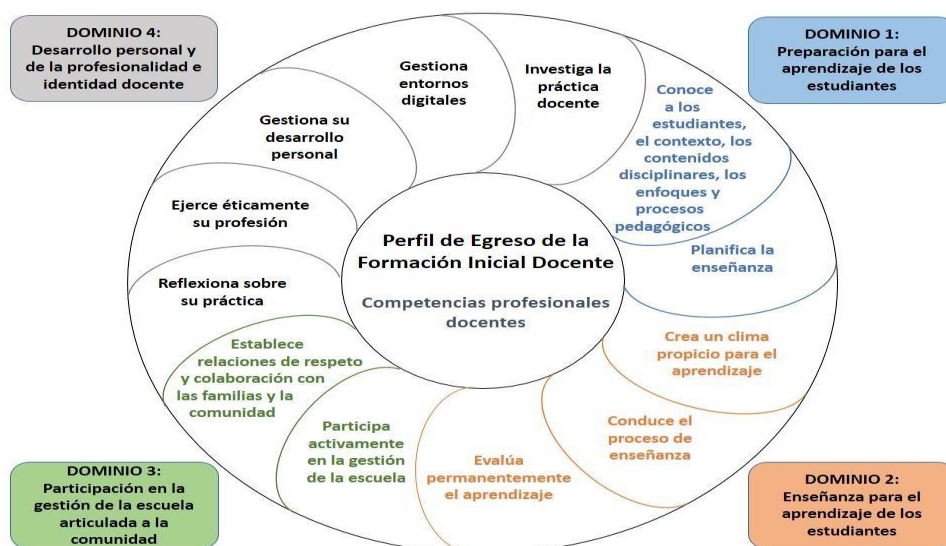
DOMINIO 4:
Desarrollo personal y de la profesionalidad e identidad docente

DOMINIO 1:
Preparación para el aprendizaje de los estudiantes

Gestiona entornos digitales

Investiga la práctica docente

Conoce a los estudiantes, el contexto, los contenidos disciplinares, los enfoques y procesos pedagógicos

Gestiona su desarrollo personal

Ejerce éticamente su profesión

Perfil de Egreso de la Formación Inicial Docente

Competencias profesionales docentes

Planifica la enseñanza

Reflexiona sobre su práctica

Establece relaciones de respeto y colaboración con las familias y la comunidad

Crea un clima propicio para el aprendizaje

Conduce el proceso de enseñanza

Participa activamente en la gestión de la escuela

Evalúa permanentemente el aprendizaje

DOMINIO 3:
Participación en la gestión de la escuela articulada a la comunidad

DOMINIO 2:
Enseñanza para el aprendizaje de los estudiantes